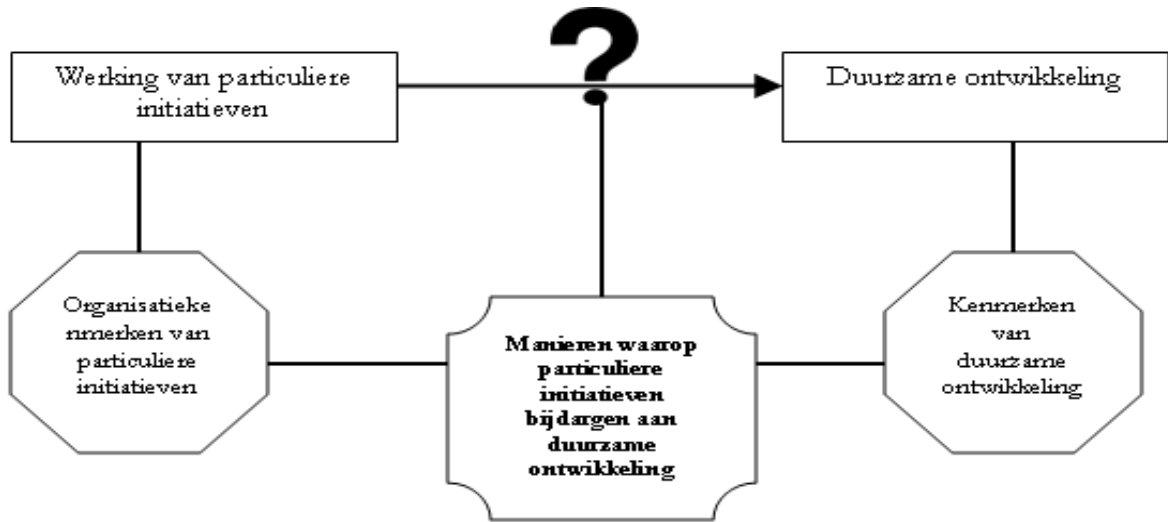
?

Werking van particuliere initiatieven

Duurzame ontwikkeling

Organisatieke rmerken van particuliere initiatieven

Manieren waarop particuliere initiatieven bijdargen aan duurzame ontwikkeling

Kenmerken van duurzame ontwikkeling